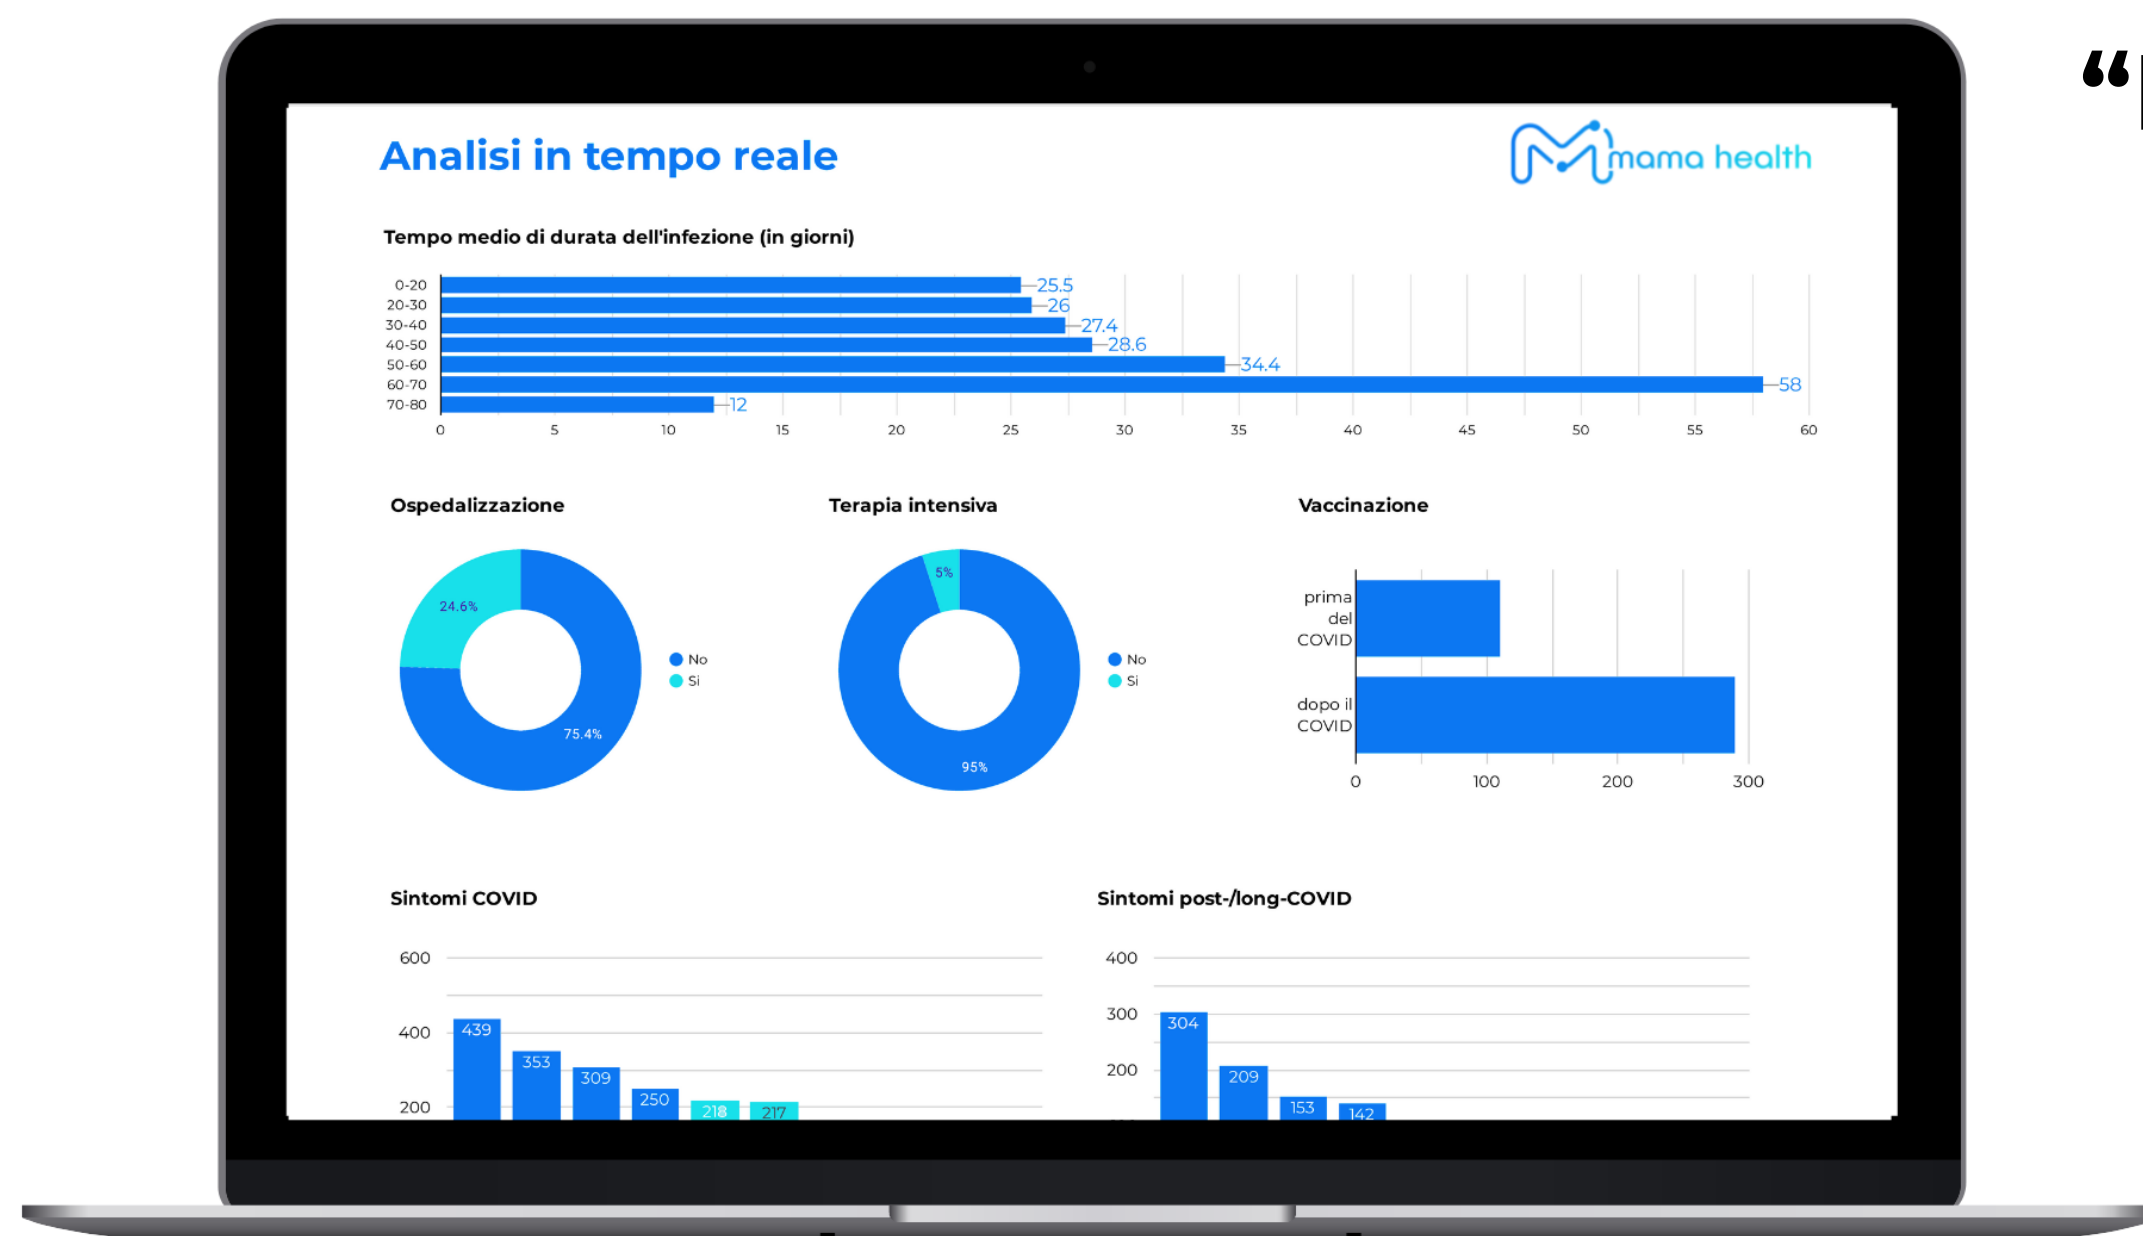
Analisi in tempo reale

mama health

Tempo medio di durata dell'infezione (in giorni)

0-20
20-30
30-40
40-50
50-60
60-70
70-80

25.5
26
27.4
28.6
34.4
58
12

0 5 10 15 20 25 30 35 40 45 50 55 60

Ospedalizzazione

24.6%
75.4%
No
Si

Terapia intensiva

5%
95%
No
Si

Vaccinazione

prima del COVID
dopo il COVID

0 100 200 300

Sintomi COVID

600
400
200

439
353
309
250
218
217

Sintomi post-/long-COVID

400
300
200

304
209
153
142

“